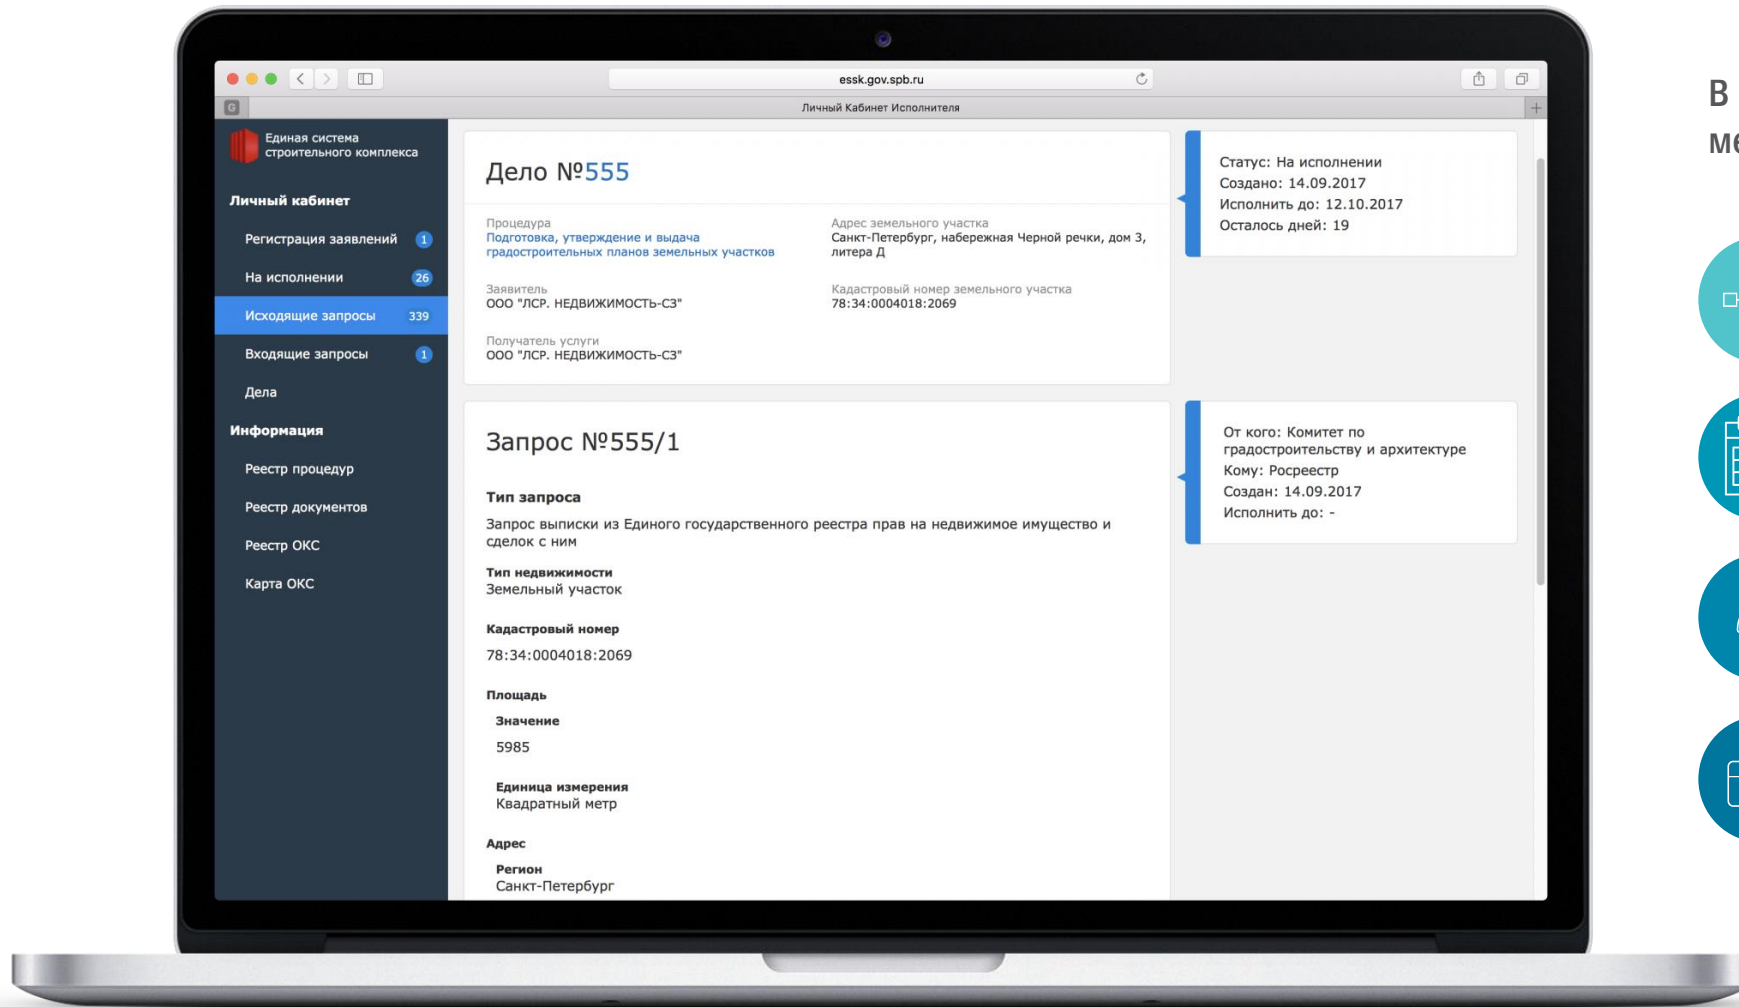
essk.gov.spb.ru

Личный Кабинет Исполнителя

Единая система строительного комплекса

Личный кабинет

Регистрация заявлений 1

На исполнении 26

Исходящие запросы 339

Входящие запросы 1

Дела

Информация

Реестр процедур

Реестр документов

Реестр ОКС

Карта ОКС

Дело №555

Процедура
Подготовка, утверждение и выдача градостроительных планов земельных участков

Адрес земельного участка
Санкт-Петербург, набережная Черной речки, дом 3, литера Д

Заявитель
ООО "ЛСР. НЕДВИЖИМОСТЬ-СЗ"

Кадастровый номер земельного участка
78:34:0004018:2069

Получатель услуги
ООО "ЛСР. НЕДВИЖИМОСТЬ-СЗ"

Статус: На исполнении
Создано: 14.09.2017
Исполнить до: 12.10.2017
Осталось дней: 19

Запрос №555/1

Тип запроса
Запрос выписки из Единого государственного реестра прав на недвижимое имущество и сделок с ним

Тип недвижимости
Земельный участок

Кадастровый номер
78:34:0004018:2069

Площадь

Значение
5985

Единица измерения
Квадратный метр

Адрес

Регион
Санкт-Петербург

От кого: Комитет по градостроительству и архитектуре
Кому: Росреестр
Создан: 14.09.2017
Исполнить до: -

В
ме